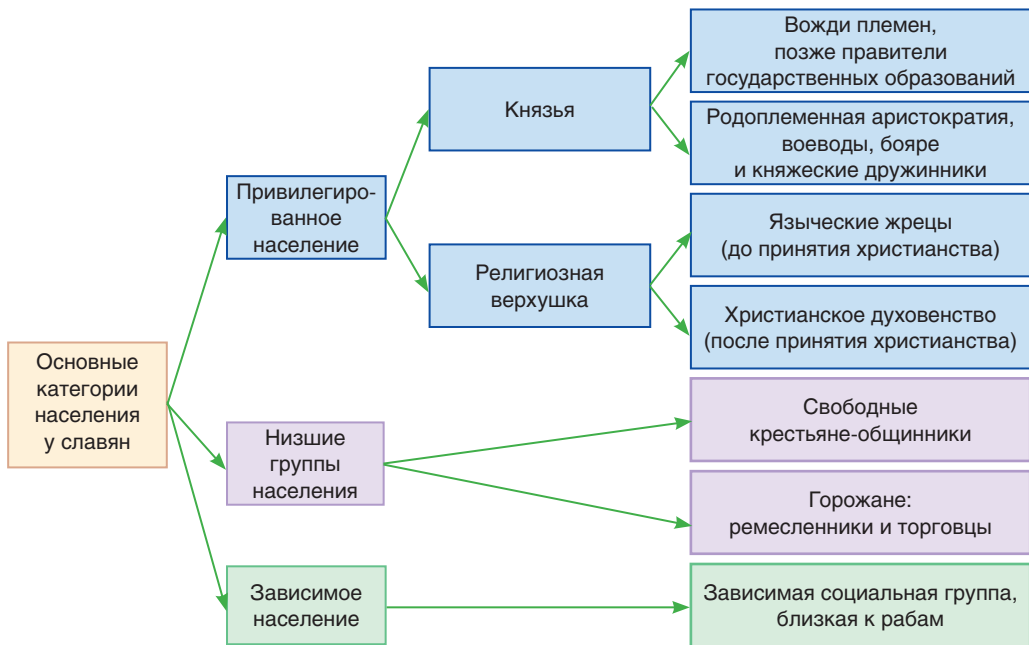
Основные категории населения у славян

Привилегированное население

Князья

Вожди племен, позже правители государственных образований

Родоплеменная аристократия, воеводы, бояре и княжеские дружинники

Религиозная верхушка

Языческие жрецы (до принятия христианства)

Христианское духовенство (после принятия христианства)

Низшие группы населения

Свободные крестьяне-общинники

Горожане: ремесленники и торговцы

Зависимое население

Зависимая социальная группа, близкая к рабам